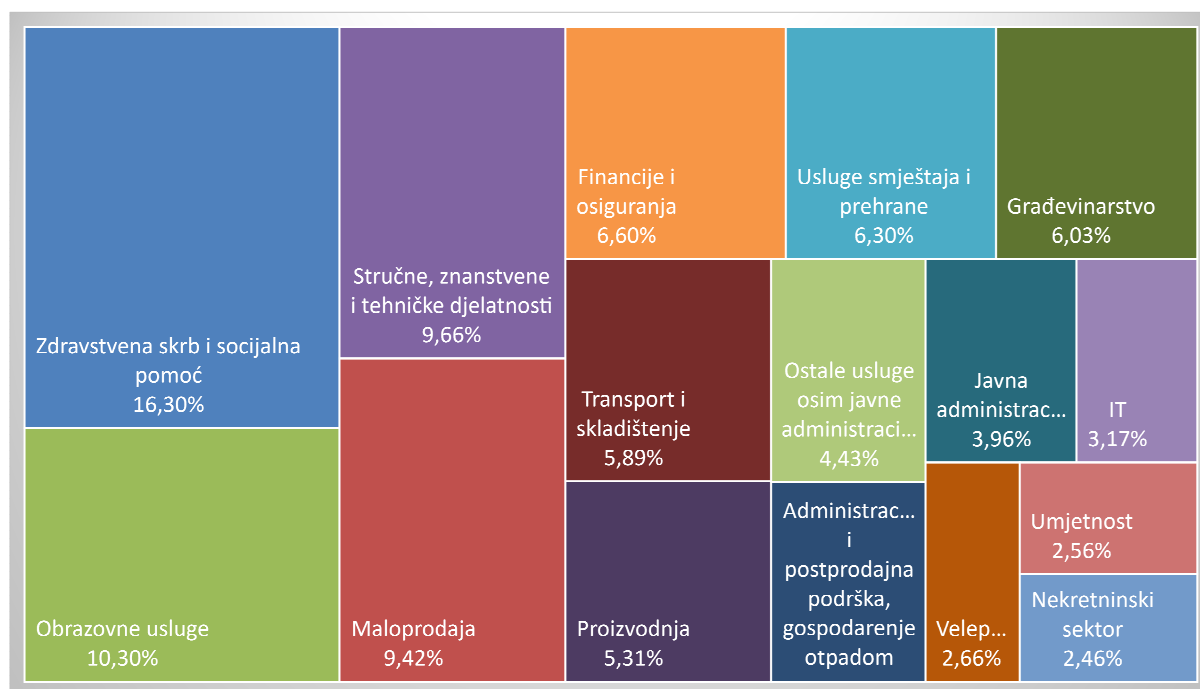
Zdravstvena skrb i socijalna pomoć
16,30%

Obrazovne usluge
10,30%

Stručne, znanstvene i tehničke djelatnosti
9,66%

Maloprodaja
9,42%

Financije i osiguranja
6,60%

Usluge smještaja i prehrane
6,30%

Građevinarstvo
6,03%

Transport i skladištenje
5,89%

Proizvodnja
5,31%

Ostale usluge osim javne administraci...
4,43%

Javna administrac...
3,96%

IT
3,17%

Administrac... i postprodajna podrška, gospodarenje otpadom

Velep...
2,66%

Umjetnost
2,56%

Nekretninski sektor
2,46%